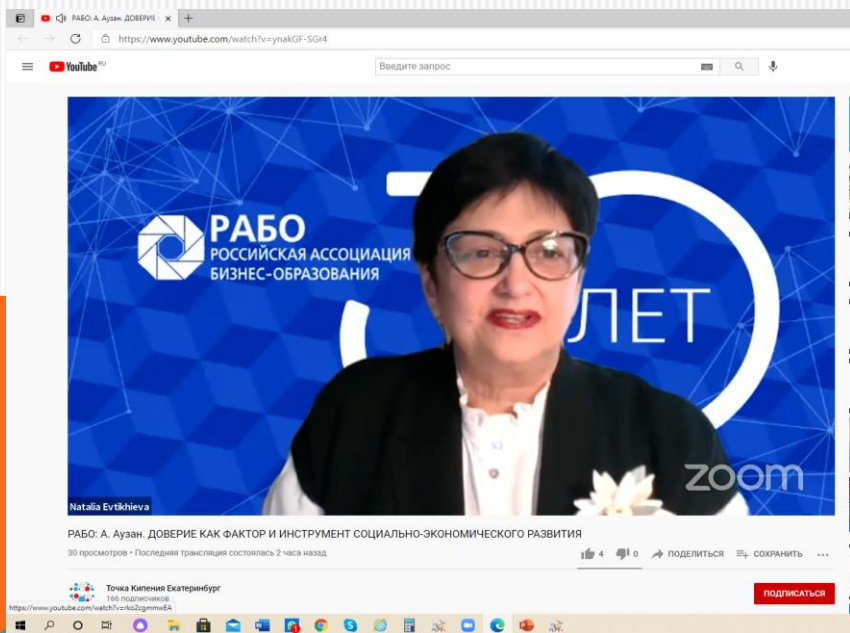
РАБО: А. Аузан. ДОВЕРИЕ

https://www.youtube.com/watch?v=ynakGF-SGr4

YouTube RU

Введите запрос

РАБО
РОССИЙСКАЯ АССОЦИАЦИЯ
БИЗНЕС-ОБРАЗОВАНИЯ

ЛЕТ

Natalia Evtikhieva

zoom

РАБО: А. Аузан. ДОВЕРИЕ КАК ФАКТОР И ИНСТРУМЕНТ СОЦИАЛЬНО-ЭКОНОМИЧЕСКОГО РАЗВИТИЯ

30 просмотров • Последняя трансляция состоялась 2 часа назад

4 0 ПОДЕЛИТЬСЯ СОХРАНИТЬ

Точка Кипения Екатеринбург
166 подписчиков

ПОДПИСАТЬСЯ

https://www.youtube.com/watch?v=rko2cgmmwEA